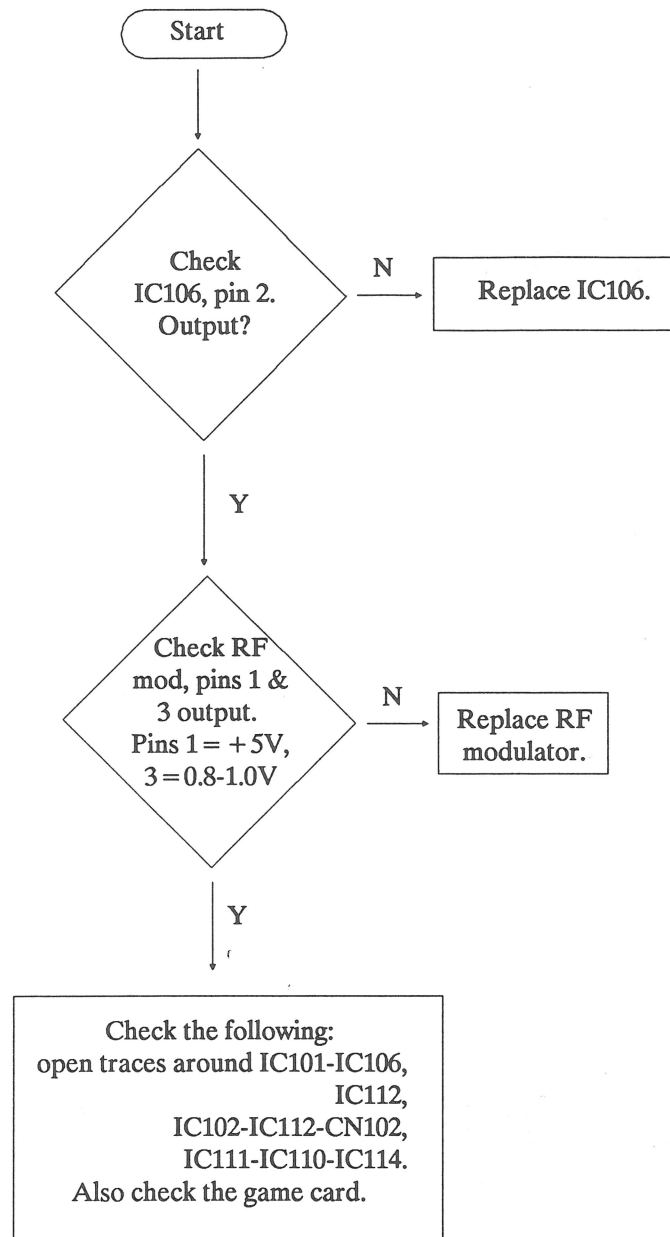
Start

Check IC106, pin 2. Output?

N

Replace IC106.

Y

Check RF mod, pins 1 & 3 output. Pins 1 = +5V, 3 = 0.8-1.0V

N

Replace RF modulator.

Y

Check the following:
open traces around IC101-IC106, IC112,
IC102-IC112-CN102,
IC111-IC110-IC114.
Also check the game card.